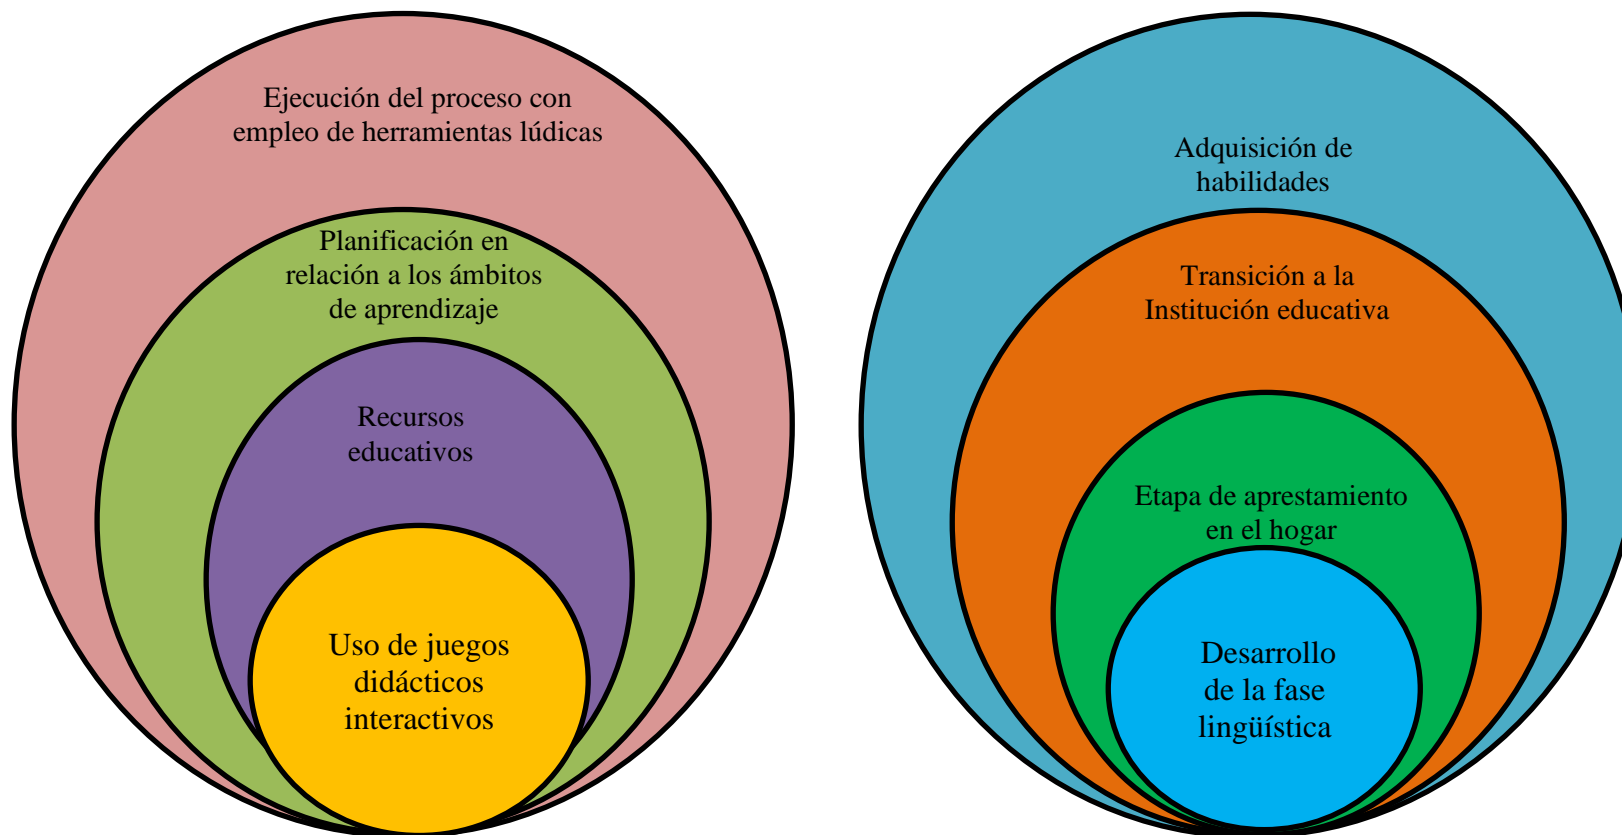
Ejecución del proceso con empleo de herramientas lúdicas

Planificación en relación a los ámbitos de aprendizaje

Recursos educativos

Uso de juegos didácticos interactivos

Adquisición de habilidades

Transición a la Institución educativa

Etapa de aprestamiento en el hogar

Desarrollo de la fase lingüística